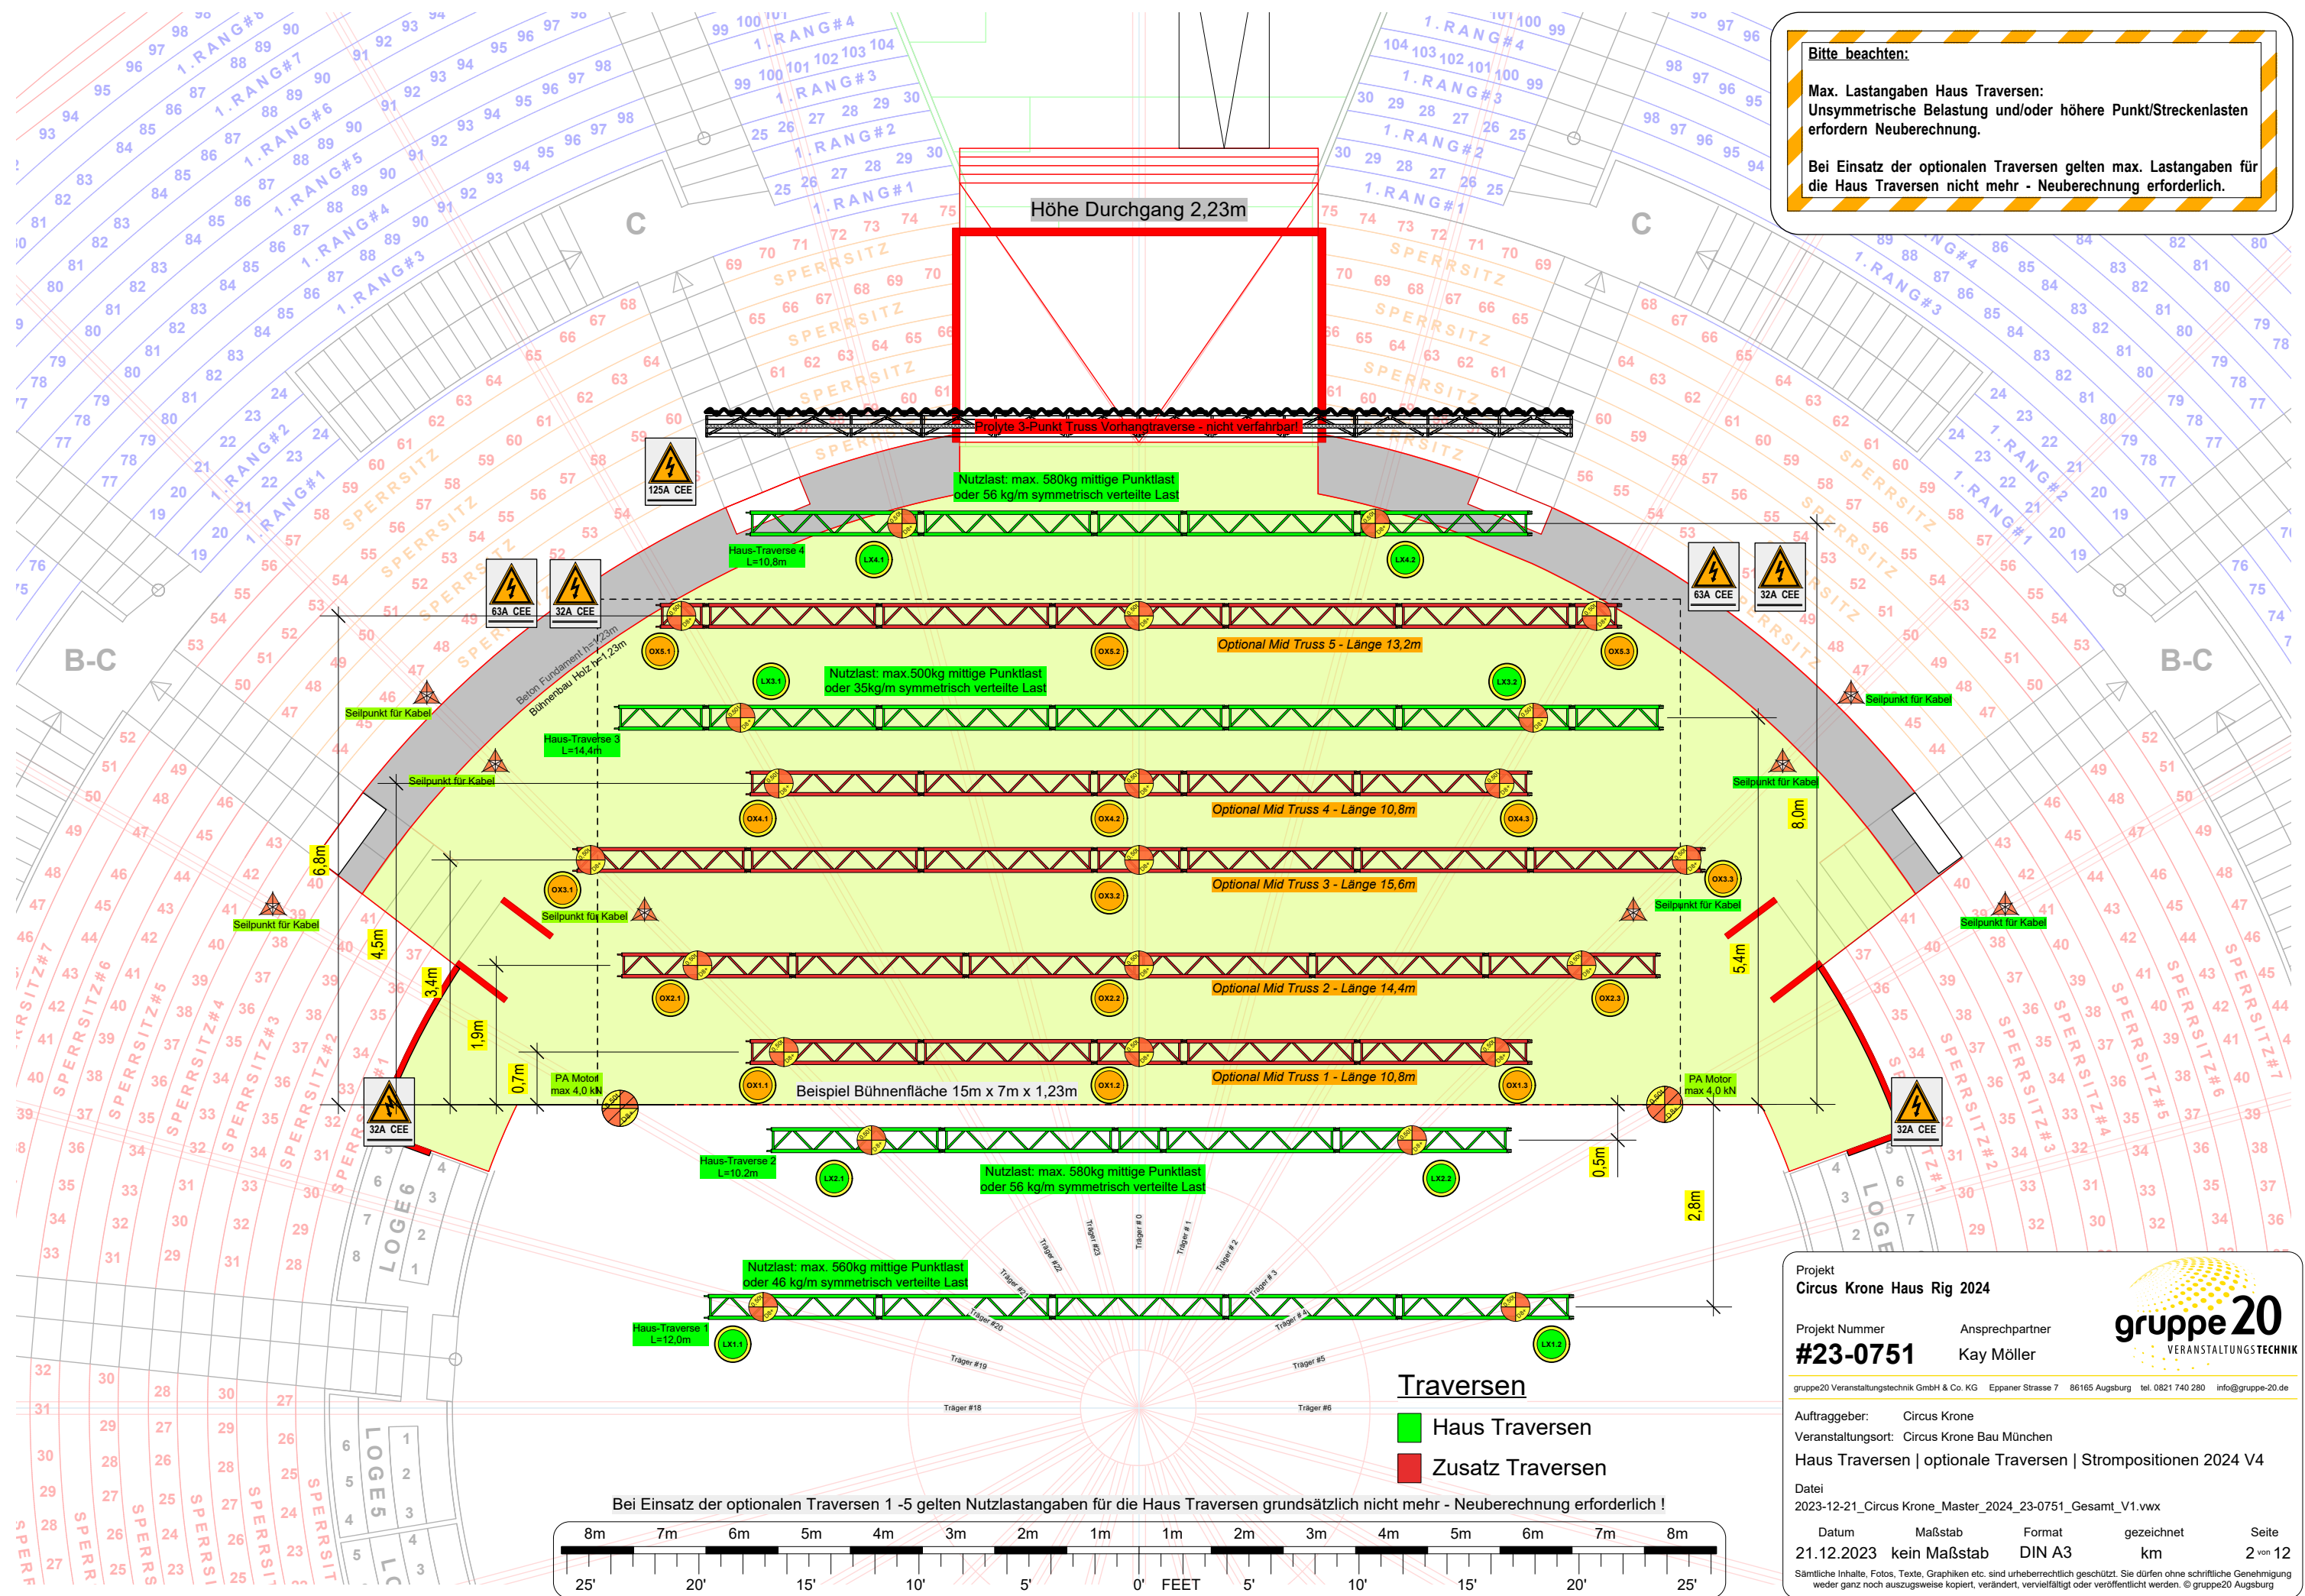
Bitte beachten:

Max. Lastangaben Haus Traversen:
Unsymmetrische Belastung und/oder höhere Punkt/Streckenlasten erfordern Neuberechnung.

Bei Einsatz der optionalen Traversen gelten max. Lastangaben für die Haus Traversen nicht mehr - Neuberechnung erforderlich.

Höhe Durchgang 2,23m

Prolyte 3-Punkt Truss Vorhangtraverse - nicht verfahrbar!

125A CEE

Nutzlast: max. 580kg mittige Punktlast
oder 56 kg/m symmetrisch verteilte Last

Haus-Traverse 4
L=10,8m

LX4.1 LX4.2

63A CEE 32A CEE 63A CEE 32A CEE

Optional Mid Truss 5 - Länge 13,2m

OX5.1 OX5.2 OX5.3

Beton Fundament h=2,23m
Bühnenbau Holz h=1,23m

LX3.1 LX3.2

Nutzlast: max.500kg mittige Punktlast
oder 35kg/m symmetrisch verteilte Last

Seilpunkt für Kabel

Haus-Traverse 3
L=14,4m

Optional Mid Truss 4 - Länge 10,8m

OX4.1 OX4.2 OX4.3

8,0m

6,8m

Optional Mid Truss 3 - Länge 15,6m

OX3.1 OX3.2 OX3.3

4,5m

5,4m

3,4m

Optional Mid Truss 2 - Länge 14,4m

OX2.1 OX2.2 OX2.3

1,9m

0,7m

PA Motor
max 4,0 kN

Optional Mid Truss 1 - Länge 10,8m

OX1.1 OX1.2 OX1.3

Beispiel Bühnenfläche 15m x 7m x 1,23m

32A CEE 32A CEE

Haus-Traverse 2
L=10,2m

Nutzlast: max. 580kg mittige Punktlast
oder 56 kg/m symmetrisch verteilte Last

LX2.1 LX2.2

0,5m

2,8m

Nutzlast: max. 560kg mittige Punktlast
oder 46 kg/m symmetrisch verteilte Last

Haus-Traverse 1
L=12,0m

LX1.1 LX1.2

C C B-C B-C

Traversen
Haus Traversen
Zusatz Traversen

Bei Einsatz der optionalen Traversen 1 -5 gelten Nutzlastangaben für die Haus Traversen grundsätzlich nicht mehr - Neuberechnung erforderlich !

8m 7m 6m 5m 4m 3m 2m 1m 1m 2m 3m 4m 5m 6m 7m 8m
25' 20' 15' 10' 5' 0' FEET 5' 10' 15' 20' 25'

Projekt
Circus Krone Haus Rig 2024
Projekt Nummer
#23-0751
Ansprechpartner
Kay Möller
gruppe20 VERANSTALTUNGSTECHNIK
gruppe20 Veranstaltungstechnik GmbH & Co. KG Eppaner Strasse 7 86165 Augsburg tel. 0821 740 280 info@gruppe-20.de
Auftraggeber: Circus Krone
Veranstaltungsort: Circus Krone Bau München
Haus Traversen | optionale Traversen | Strompositionen 2024 V4
Datei
2023-12-21_Circus Krone_Master_2024_23-0751_Gesamt_V1.vwx
Datum 21.12.2023 Maßstab kein Maßstab Format DIN A3 gezeichnet km Seite 2 von 12
Sämtliche Inhalte, Fotos, Texte, Graphiken etc. sind urheberrechtlich geschützt. Sie dürfen ohne schriftliche Genehmigung weder ganz noch auszugsweise kopiert, verändert, vervielfältigt oder veröffentlicht werden. © gruppe20 Augsburg